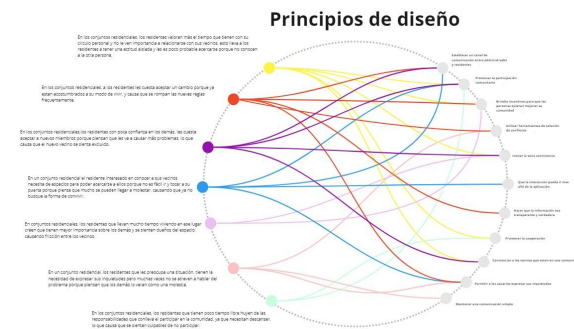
Principios de diseño

En los conjuntos residenciales, los residentes valoran más el tiempo que tienen con su círculo personal y no le ven importancia a relacionarse con sus vecinos, esto lleva a los residentes a tener una actitud aislada y les es poco probable acercarse porque no conocen a la otra persona.

En los conjuntos residenciales, a los residentes les cuesta aceptar un cambio porque ya están acostumbrados a su modo de vivir, y cause que se rompan las nuevas reglas frecuentemente.

En los conjuntos residenciales los residentes con poca confianza en los demás, les cuesta aceptar a nuevos miembros porque piensan que les va a causar más problemas, lo que causa que el nuevo vecino se sienta excluido.

En un conjunto residencial el residente interesado en conocer a sus vecinos necesita de espacios para poder acercarse a ellos porque no es fácil ir y tocar a su puerta porque piensa que mucho se pueden llegar a molestar, causando que ya no busque la forma de convivir.

En conjuntos residenciales, los residentes que llevan mucho tiempo viviendo en ese lugar creen que tienen mayor importancia sobre los demás y se sienten dueños del espacio causando fricción entre los vecinos.

En un conjunto residencial, los residentes que les preocupa una situación, tienen la necesidad de expresar sus inquietudes pero muchas veces no se atreven a hablar del problema porque piensan que los demás lo verán como una molestia.

En conjuntos residenciales, los residentes que tienen poco tiempo libre huyen de las responsabilidades que conlleva el participar en la comunidad, ya que necesitan descansar, lo que causa que se sientan culpables de no participar.

Establecer un canal de comunicación entre administradores y residentes

Promover la participación comunitaria

Brindar incentivos para que las personas quieran mejorar su comunidad

Utilizar herramientas de solución de conflictos

Incluir a otros miembros

Que la interacción quede a mas allá de la aplicación

Hacer que la información sea transparente y verificable

Promover la cooperación

Comunicar a los vecinos que existe una comunidad

Permitir a los vecinos expresar sus inquietudes

Mantener una comunicación simple